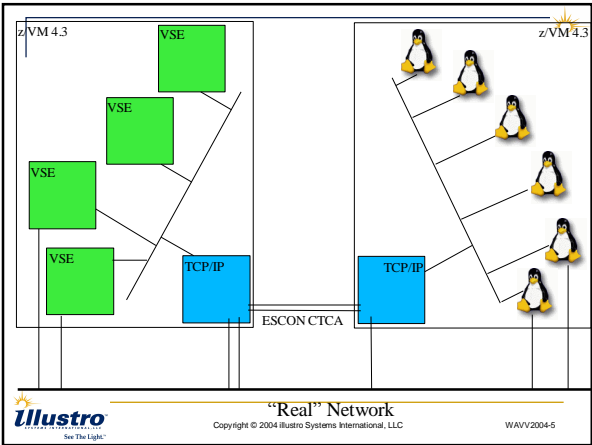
z/VM 4.3

VSE

VSE

VSE

VSE

TCP/IP

z/VM 4.3

TCP/IP

ESCON CTCA

illustro
SYSTEMS INTERNATIONAL, LLC
See The Light.

"Real" Network

Copyright © 2004 illustro Systems International, LLC

WAVV2004-5